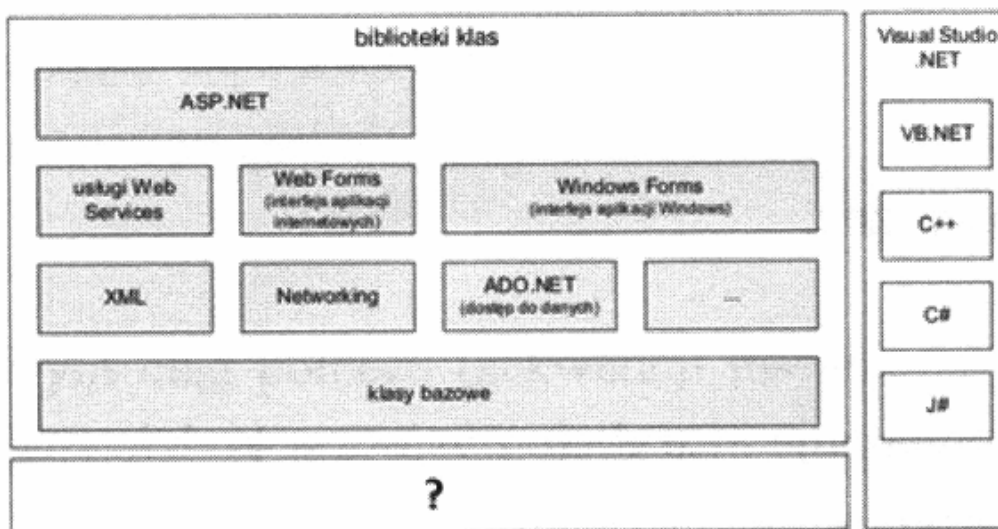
biblioteki klas

ASP.NET

usługi Web Services

Web Forms (interfejs aplikacji internetowych)

Windows Forms (interfejs aplikacji Windows)

XML

Networking

ADO.NET (dostęp do danych)

...

klasy bazowe

?

Visual Studio .NET

VB.NET

C++

C#

J#